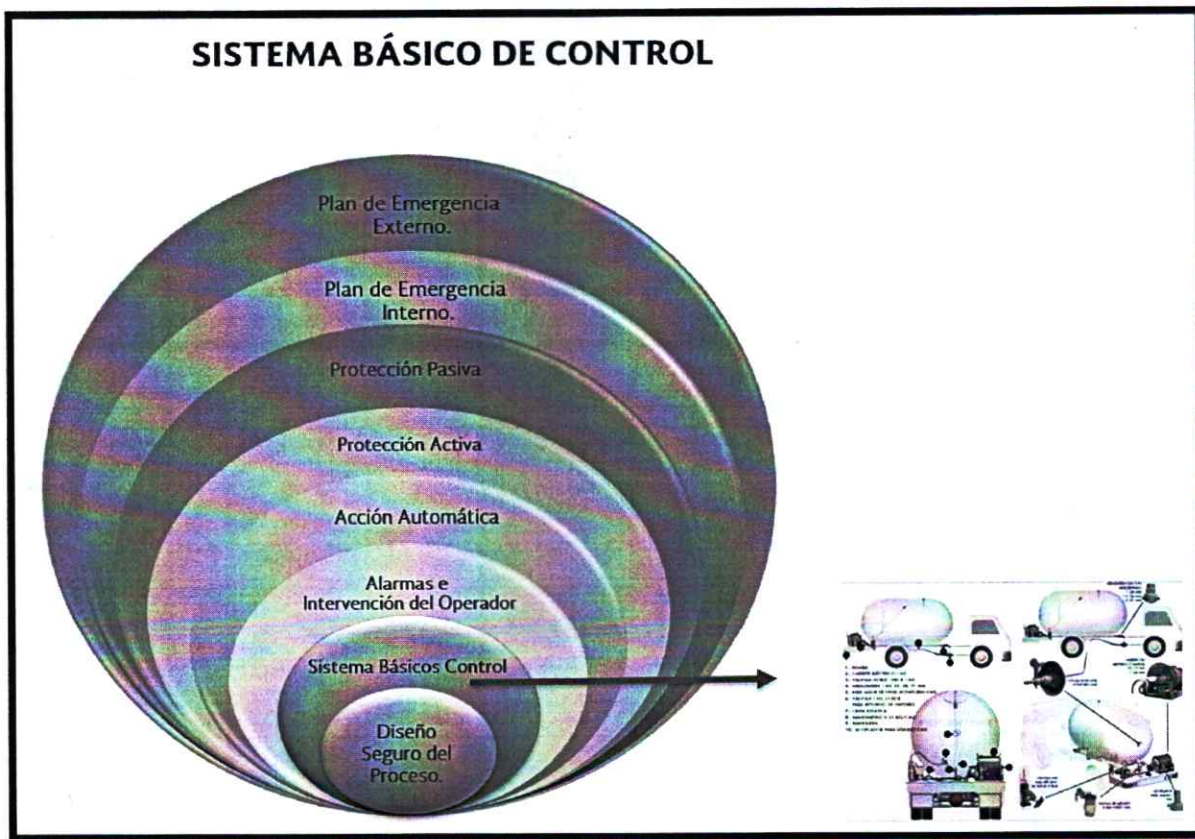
SISTEMA BÁSICO DE CONTROL

Plan de Emergencia Externo.

Plan de Emergencia Interno.

Protección Pasiva

Protección Activa

Acción Automática

Alarmas e Intervención del Operador

Sistema Básicos Control

Diseño Seguro del Proceso.

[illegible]